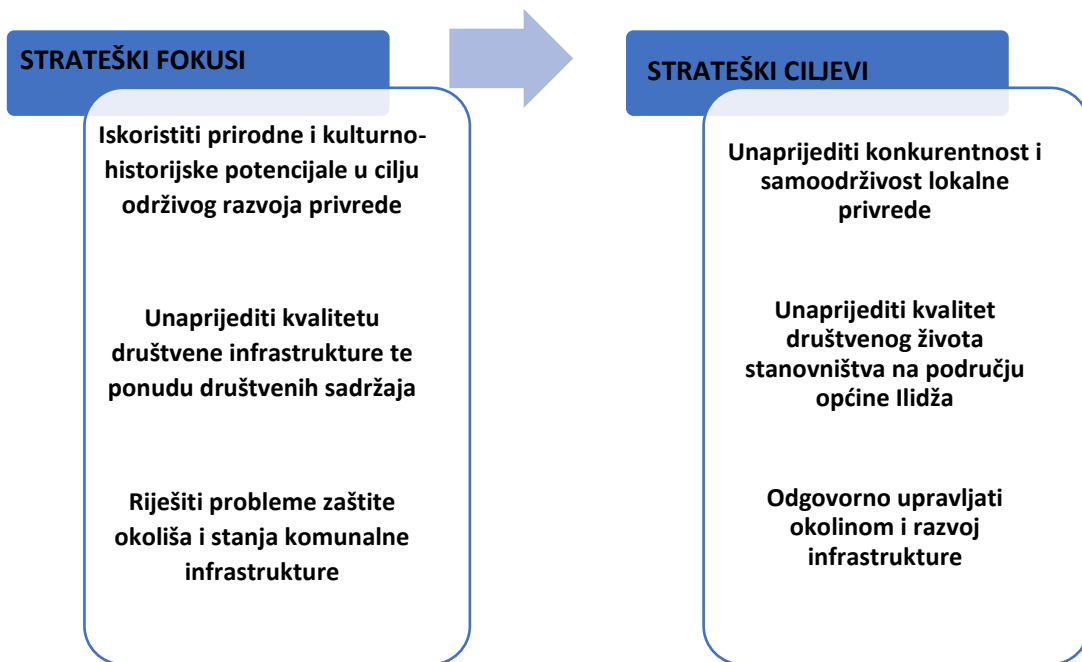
STRATEŠKI FOKUSI

Iskoristiti prirodne i kulturno-historijske potencijale u cilju održivog razvoja privrede

Unaprijediti kvalitetu društvene infrastrukture te ponudu društvenih sadržaja

Riješiti probleme zaštite okoliša i stanja komunalne infrastrukture

STRATEŠKI CILJEVI

Unaprijediti konkurentnost i samoodrživost lokalne privrede

Unaprijediti kvalitet društvenog života stanovništva na području općine Ilidža

Odgovorno upravljati okolinom i razvoj infrastrukture